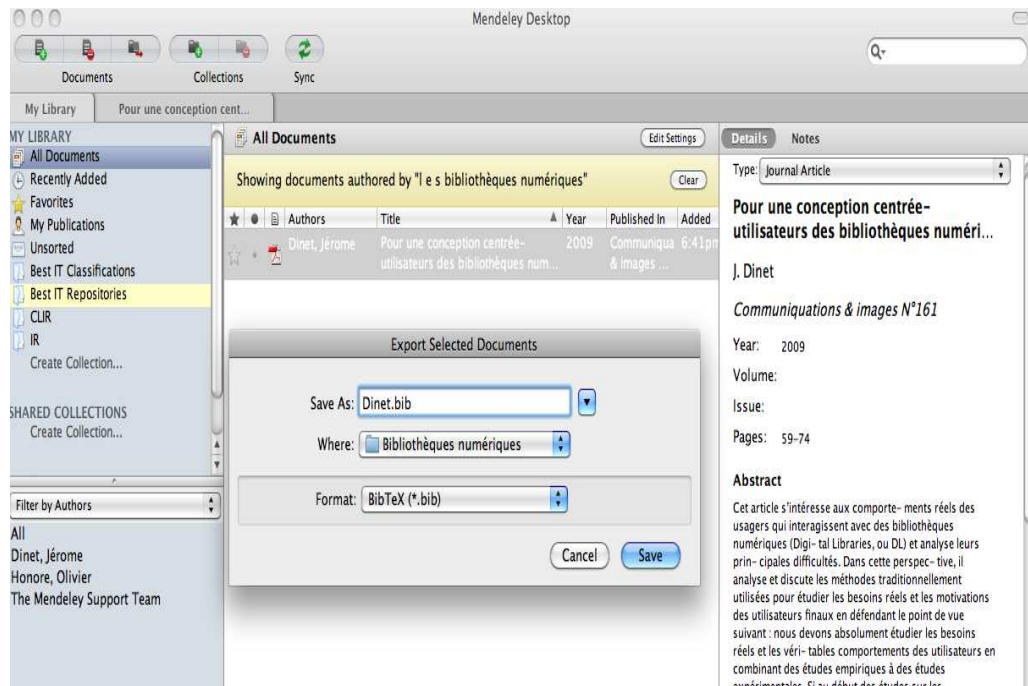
Mendeley Desktop

Documents Collections Sync

My Library Pour une conception cent...

MY LIBRARY
All Documents
Recently Added
Favorites
My Publications
Unsorted
Best IT Classifications
Best IT Repositories
CLIR
IR
Create Collection...

SHARED COLLECTIONS
Create Collection...

Filter by Authors
All
Dinet, Jérome
Honore, Olivier
The Mendeley Support Team

All Documents
Edit Settings

Showing documents authored by "l e s bibliothèques numériques"
Clear

| Authors | Title | Year | Published In | Added |
|---|---|---|---|---|
| Dinet, Jérome | Pour une conception centrée-utilisateurs des bibliothèques num... | 2009 | Communiqua & images ... | 6:41pm |

Export Selected Documents

Save As: Dinet.bib
Where: Bibliothèques numériques
Format: BibTeX (*.bib)
Cancel Save

Details Notes

Type: Journal Article

Pour une conception centrée-utilisateurs des bibliothèques numéri...

J. Dinet

Communiquations & images N°161

Year: 2009
Volume:
Issue:
Pages: 59-74

Abstract
Cet article s'intéresse aux comporte- ments réels des usagers qui interagissent avec des bibliothèques numériques (Digi- tal Libraries, ou DL) et analyse leurs prin- cipales difficultés. Dans cette perspec- tive, il analyse et discute les méthodes traditionnellement utilisées pour étudier les besoins réels et les motivations des utilisateurs finaux en défendant le point de vue suivant : nous devons absolument étudier les besoins réels et les véri- tables comportements des utilisateurs en combinant des études empiriques à des études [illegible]